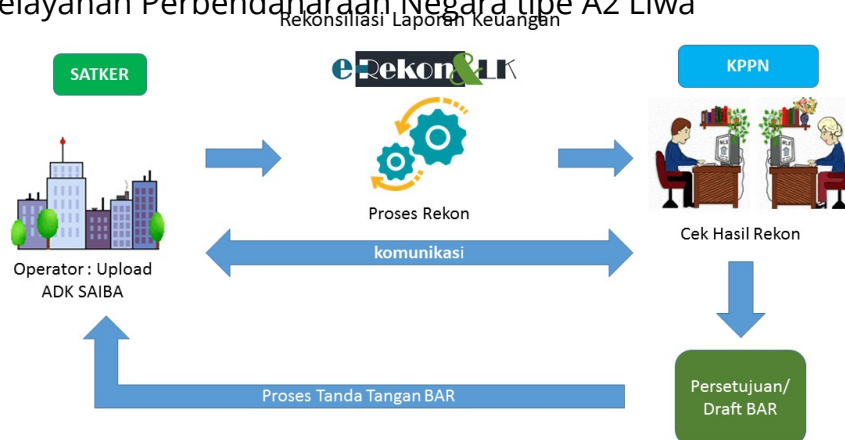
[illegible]elayanan Perbendaharaan Negara tipe A2 Liwa

Rekonsiliasi Laporan Keuangan

SATKER

e-Rekon&LK

KPPN

Proses Rekon

Cek Hasil Rekon

komunikasi

Operator : Upload ADK SAIBA

Proses Tanda Tangan BAR

Persetujuan/ Draft BAR